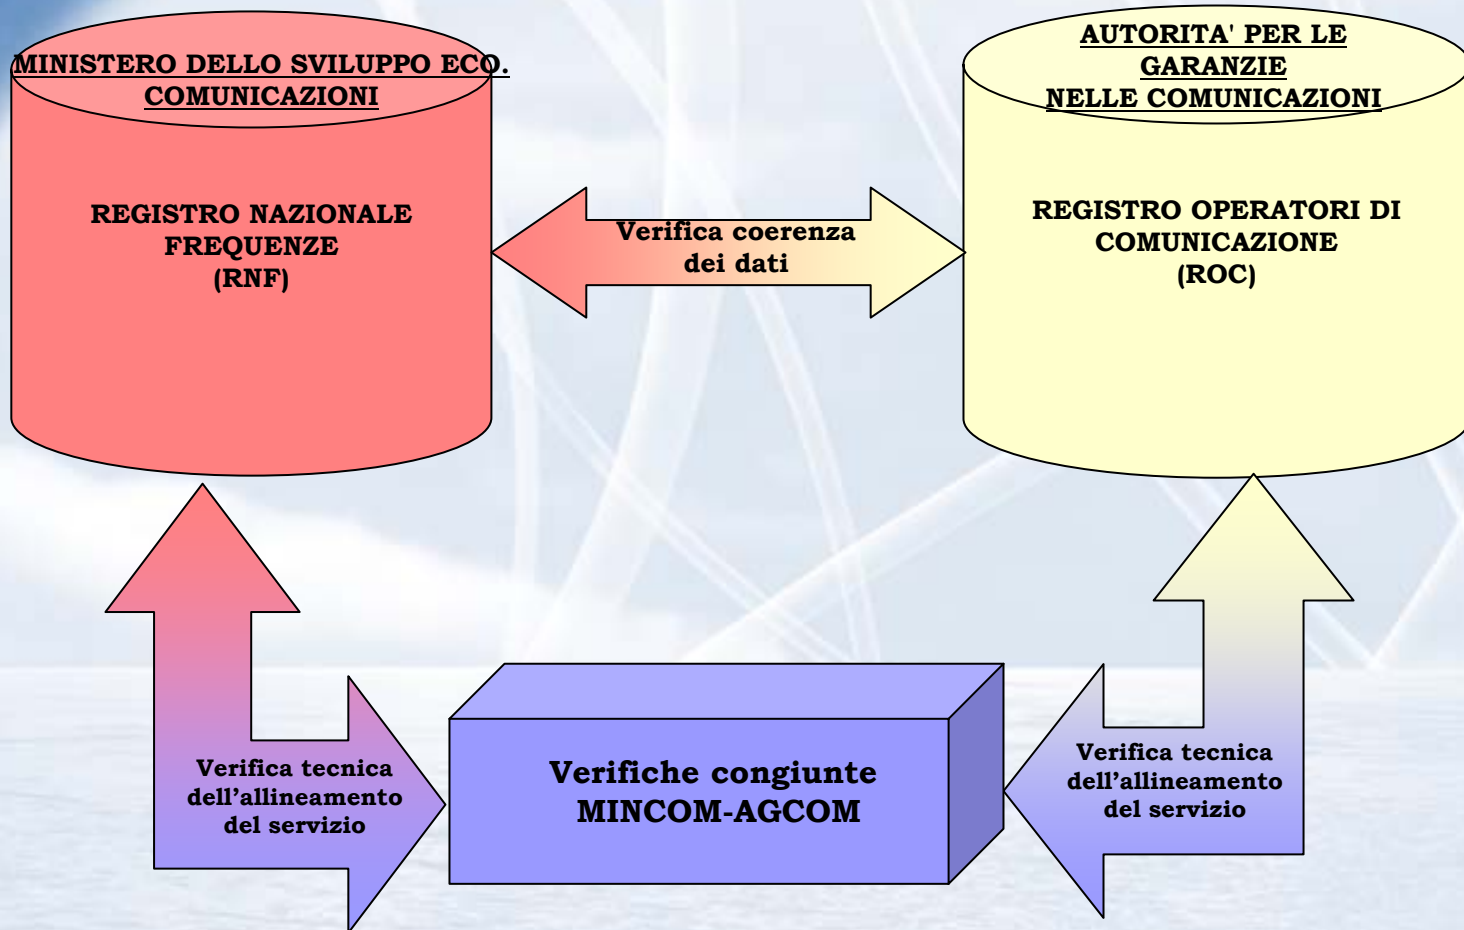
MINISTERO DELLO SVILUPPO ECO. COMUNICAZIONI

REGISTRO NAZIONALE FREQUENZE (RNF)

Verifica coerenza dei dati

AUTORITA' PER LE GARANZIE NELLE COMUNICAZIONI

REGISTRO OPERATORI DI COMUNICAZIONE (ROC)

Verifica tecnica dell'allineamento del servizio

Verifiche congiunte MINCOM-AGCOM

Verifica tecnica dell'allineamento del servizio